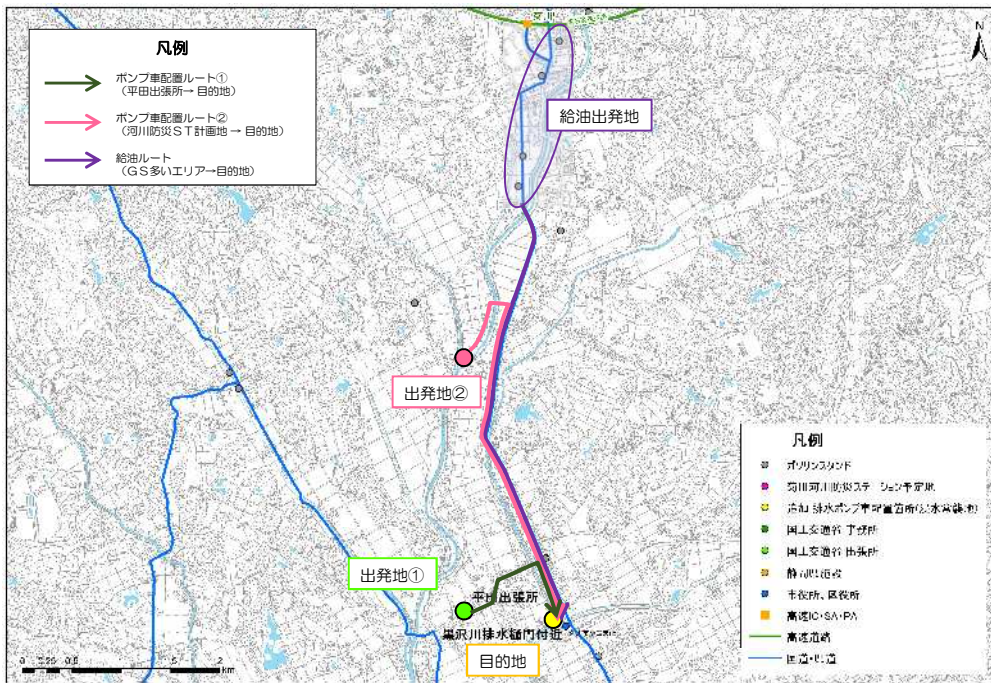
凡例

ポンプ車配置ルート①
（平田出張所→ 目的地）

ポンプ車配置ルート②
（河川防災ＳＴ計画地 → 目的地）

給油ルート
（ＧＳ多いエリア→目的地）

給油出発地

出発地②

出発地①

平田出張所

巣沢川排水樋門付近

目的地

N

凡例

ガソリンスタンド

河川河川防災ステーション予定地

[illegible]排水ポンプ車配置箇所(浸水箇所)

国土交通省 事務所

国土交通省 出張所

静岡県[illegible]

市役所、区役所

高速IC・SA・PA

高速道路

国道・県道

0 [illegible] 0.5 1 2 km